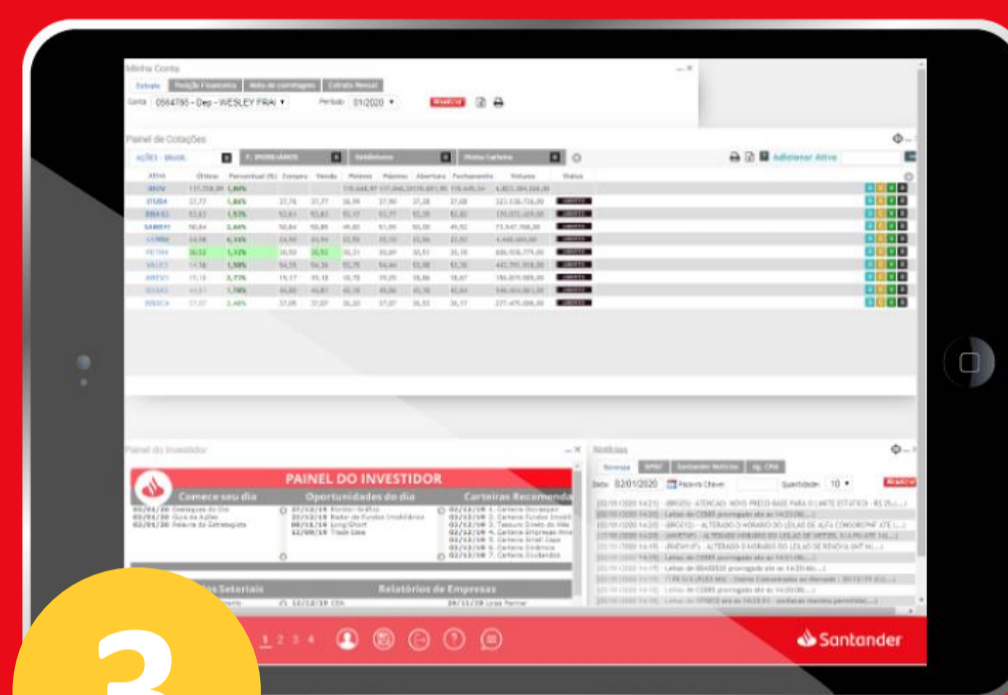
Minha Conta

Extrato | Posição Financeira | Nota de corretagem | Extrato Mensal

Conta 0564785 - Dep - WESLEY FRAI ▾ Período 01/2020 ▾

Painel de Cotações

AÇÕES - BRASIL | F. IMOBILIÁRIOS | Dividendos | Minha Carteira

Adicionar Ativo

| Ativo | Último | Percentual (%) | Compra | Venda | Mínimo | Máximo | Abertura | Fechamento | Volume | Status |
|---|---|---|---|---|---|---|---|---|---|---|
| IBOV | 117.758,39 | 1,80% | | | | | | | | |
| ITUB4 | 37,77 | 1,86% | 37,76 | 37,77 | 36,99 | 37,90 | 37,28 | 37,08 | | ABERTO |
| BBAS3 | 52,63 | 1,53% | 52,63 | 52,63 | | | | | | ABERTO |
| SANB11 | 50,84 | 2,44% | 50,84 | 50,86 | | | | | | ABERTO |
| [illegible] | | | | | | | | | | ABERTO |
| PETR4 | 30,52 | 1,12% | 30,50 | 30,52 | | | | | | ABERTO |
| VALE3 | | 1,59% | | | | | | | | ABERTO |
| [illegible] | | 2,77% | | | | | | | | ABERTO |
| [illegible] | | 1,78% | | | | | | | | ABERTO |
| BBDC4 | | 2,48% | | | | | | | | ABERTO |

Painel do Investidor

PAINEL DO INVESTIDOR

Comece seu dia | Oportunidades do dia | Carteiras Recomenda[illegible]

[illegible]tores Setoriais | Relatórios de Empresas

Notícias

Data: 02/01/2020 | Palavra Chave | Quantidade: 10 ▾

1 2 3 4

Santander

3